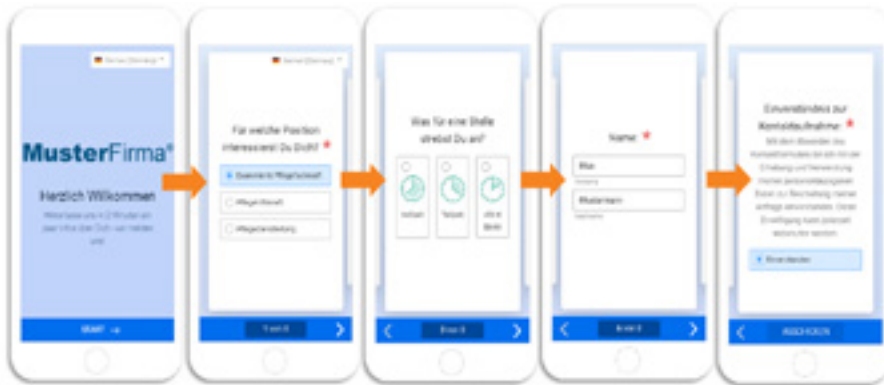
Deutsch (Germany)

MusterFirma®

Herzlich Willkommen

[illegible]

START

Deutsch (Germany)

Für welche Position interessierst Du Dich? *

Examinierte Pflegefachkraft

Pflegehilfskraft

Pflegedienstleitung

Weiter

Was für eine Stelle strebst Du an?

Vollzeit

Teilzeit

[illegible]

Weiter

Name: *

Max

Vorname

Mustermann

Nachname

Weiter

Einverständnis zur Kontaktaufnahme: *

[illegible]

Einverstanden

ABSCHICKEN